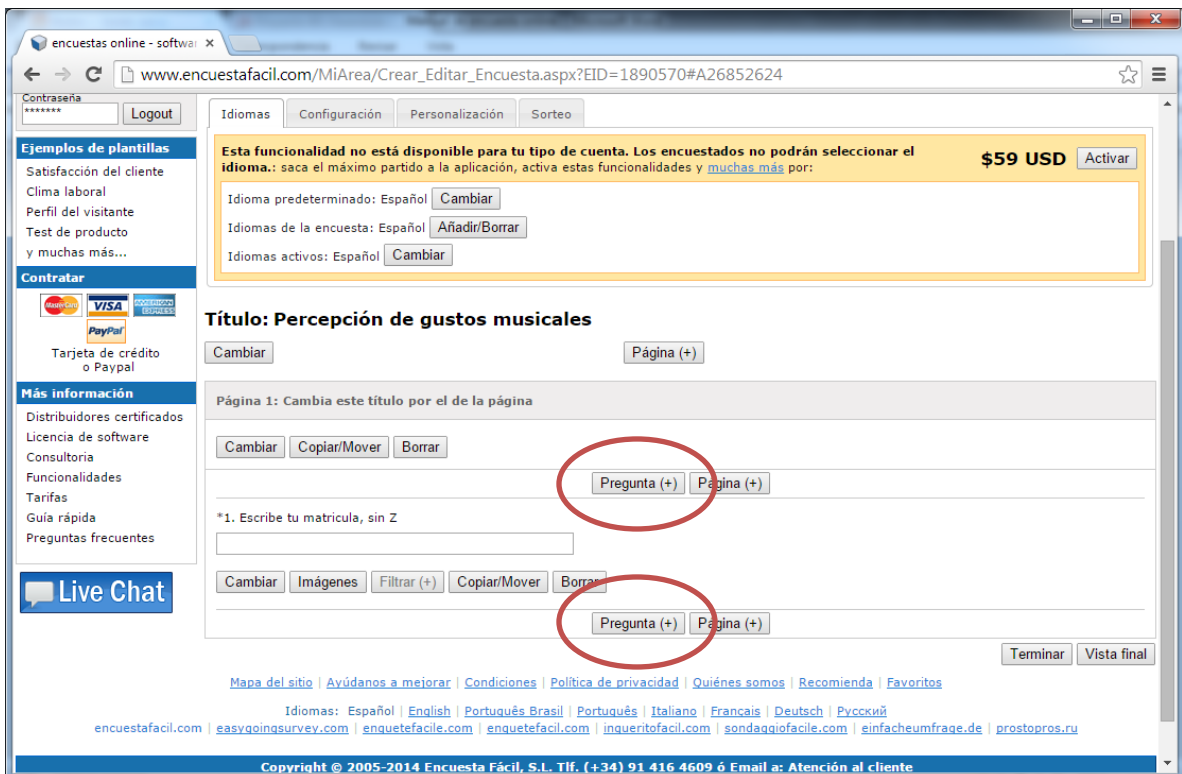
encuestas online - softwa ×

www.encuestafacil.com/MiArea/Crear_Editar_Encuesta.aspx?EID=1890570#A26852624

Contraseña
*******
Logout

Ejemplos de plantillas
Satisfacción del cliente
Clima laboral
Perfil del visitante
Test de producto
y muchas más...

Contratar
MasterCard VISA AMERICAN EXPRESS PayPal
Tarjeta de crédito o Paypal

Más información
Distribuidores certificados
Licencia de software
Consultoria
Funcionalidades
Tarifas
Guía rápida
Preguntas frecuentes

Live Chat

Idiomas | Configuración | Personalización | Sorteo

Esta funcionalidad no está disponible para tu tipo de cuenta. Los encuestados no podrán seleccionar el idioma.: saca el máximo partido a la aplicación, activa estas funcionalidades y muchas más por:
$59 USD Activar

Idioma predeterminado: Español Cambiar
Idiomas de la encuesta: Español Añadir/Borrar
Idiomas activos: Español Cambiar

Título: Percepción de gustos musicales
Cambiar
Página (+)

Página 1: Cambia este título por el de la página
Cambiar Copiar/Mover Borrar
Pregunta (+) Página (+)

*1. Escribe tu matricula, sin Z

Cambiar Imágenes Filtrar (+) Copiar/Mover Borrar
Pregunta (+) Página (+)

Terminar Vista final

Mapa del sitio | Ayúdanos a mejorar | Condiciones | Política de privacidad | Quiénes somos | Recomienda | Favoritos

Idiomas: Español | English | Português Brasil | Português | Italiano | Français | Deutsch | Русский
encuestafacil.com | easygoingsurvey.com | enquetefacile.com | enquetefacil.com | inqueritofacil.com | sondaggiofacile.com | einfacheumfrage.de | prostopros.ru

Copyright © 2005-2014 Encuesta Fácil, S.L. Tlf. (+34) 91 416 4609 ó Email a: Atención al cliente